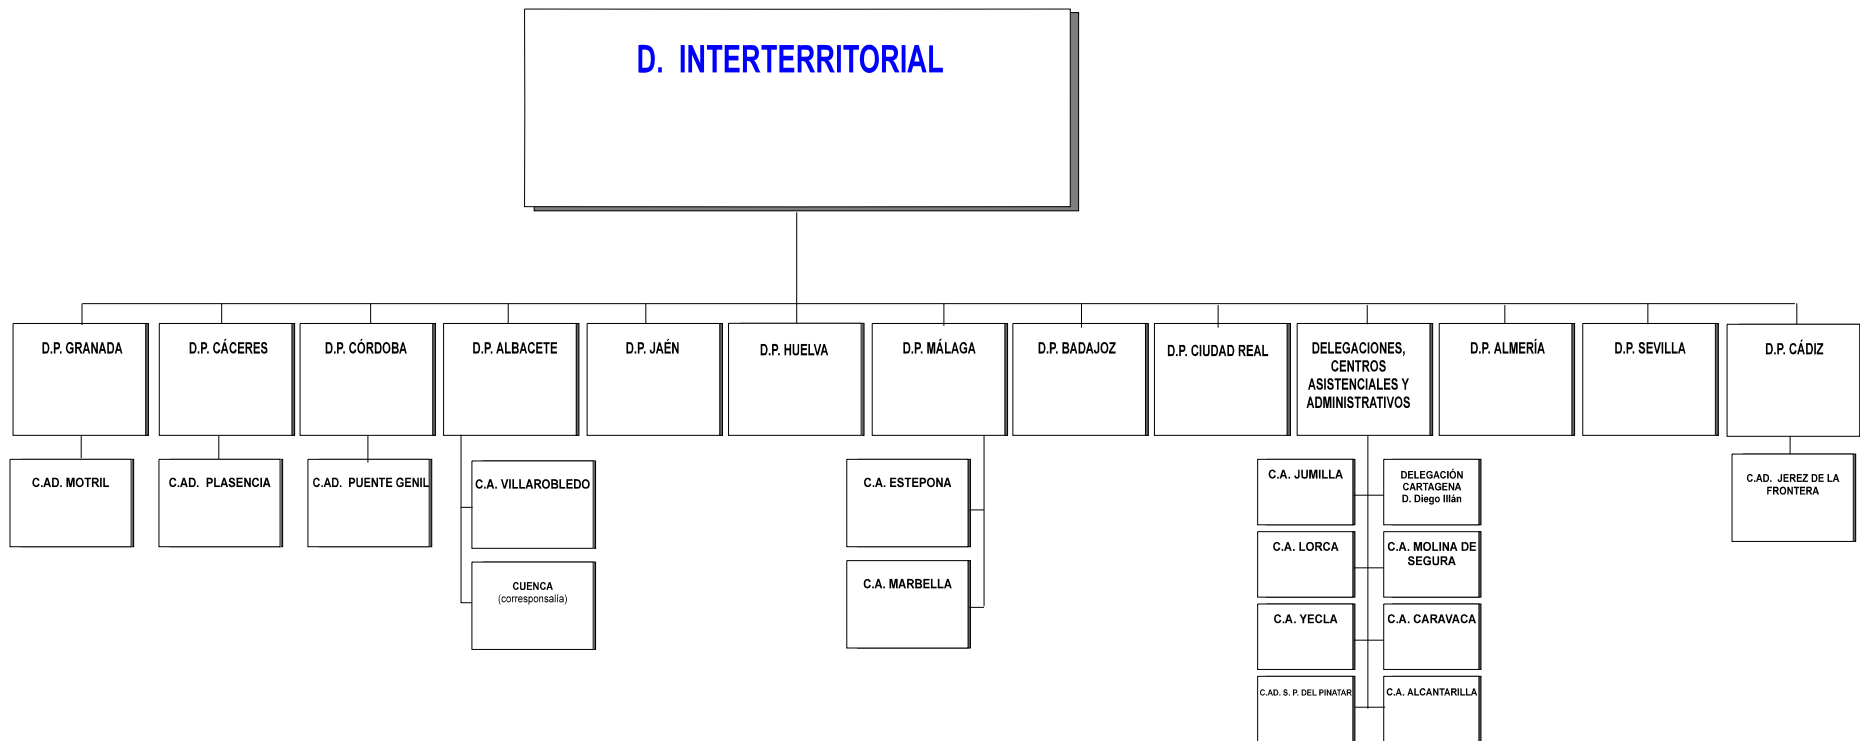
D. INTERTERRITORIAL

D.P. GRANADA

C.AD. MOTRIL

D.P. CÁCERES

C.AD. PLASENCIA

D.P. CÓRDOBA

C.AD. PUENTE GENIL

D.P. ALBACETE

C.A. VILLAROBLEDO

CUENCA (corresponsalía)

D.P. JAÉN

D.P. HUELVA

D.P. MÁLAGA

C.A. ESTEPONA

C.A. MARBELLA

D.P. BADAJOZ

D.P. CIUDAD REAL

DELEGACIONES, CENTROS ASISTENCIALES Y ADMINISTRATIVOS

C.A. JUMILLA

C.A. LORCA

C.A. YECLA

C.AD. S. P. DEL PINATAR

DELEGACIÓN CARTAGENA D. Diego Illán

C.A. MOLINA DE SEGURA

C.A. CARAVACA

C.A. ALCANTARILLA

D.P. ALMERÍA

D.P. SEVILLA

D.P. CÁDIZ

C.AD. JEREZ DE LA FRONTERA